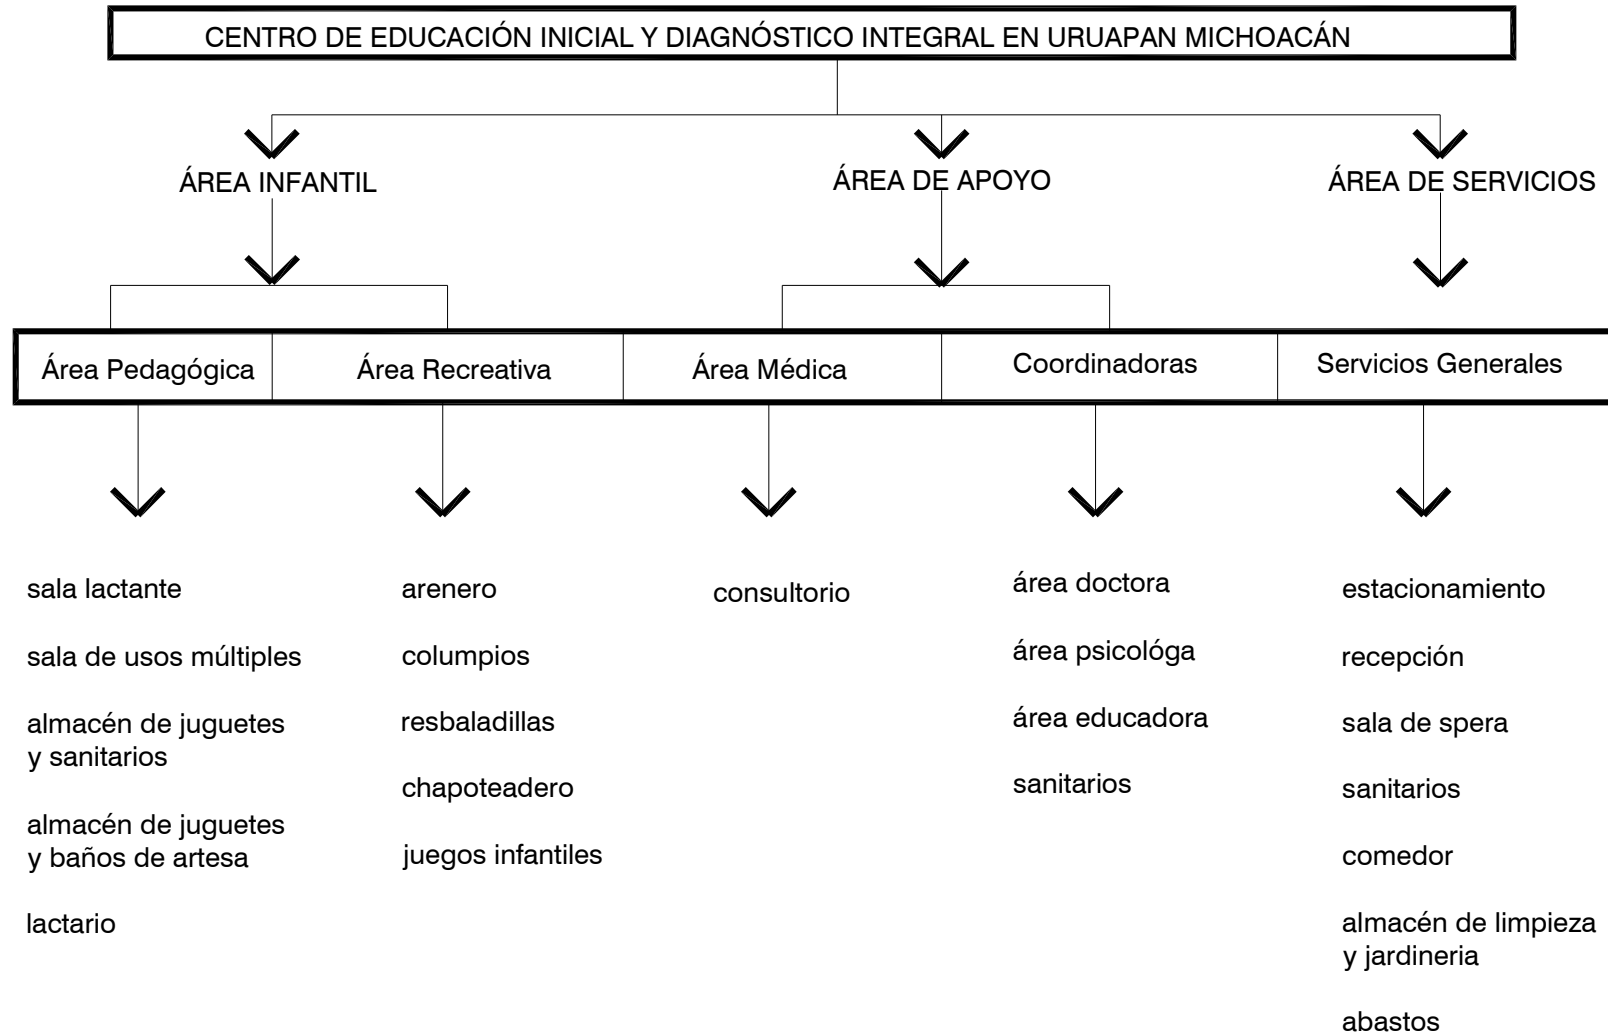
CENTRO DE EDUCACIÓN INICIAL Y DIAGNÓSTICO INTEGRAL EN URUAPAN MICHOACÁN

ÁREA INFANTIL

ÁREA DE APOYO

ÁREA DE SERVICIOS

| Área Pedagógica | Área Recreativa | Área Médica | Coordinadoras | Servicios Generales |
|---|---|---|---|---|

sala lactante

sala de usos múltiples

almacén de juguetes y sanitarios

almacén de juguetes y baños de artesa

lactario

arenero

columpios

resbaladillas

chapoteadero

juegos infantiles

consultorio

área doctora

área psicológa

área educadora

sanitarios

estacionamiento

recepción

sala de spera

sanitarios

comedor

almacén de limpieza y jardineria

abastos